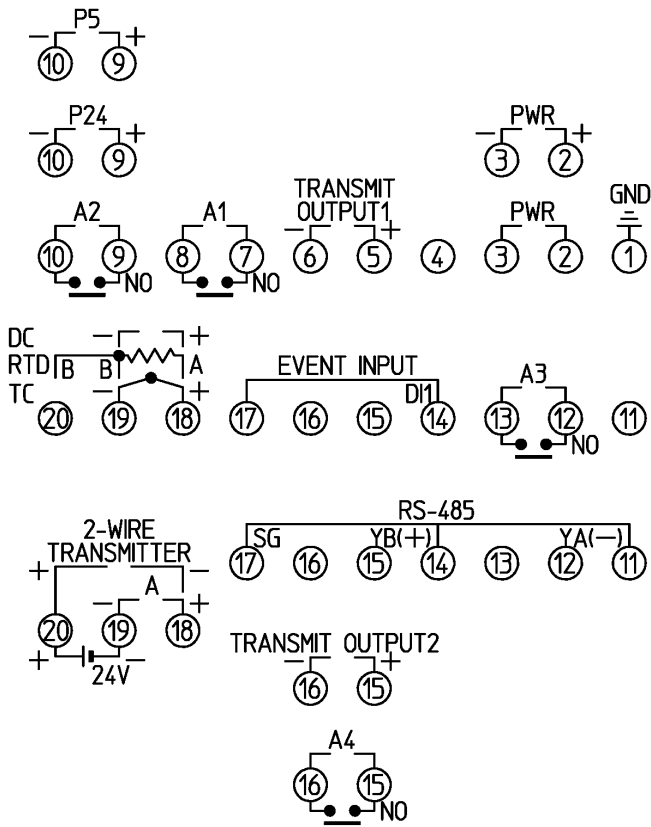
P5
−
+
10
9

P24
−
+
10
9

PWR
−
+
3
2

A2
10
9
NO

A1
8
7
NO

TRANSMIT
OUTPUT1
−
+
6
5

4

PWR
3
2

GND
1

DC
RTD
TC
B
B
A
−
+
−
+
20
19
18

EVENT INPUT
DI1
17
16
15
14

A3
13
12
NO
11

2-WIRE
TRANSMITTER
+
−
A
−
+
20
19
18
+
−
24V

RS-485
SG
YB(+)
YA(−)
17
16
15
14
13
12
11

TRANSMIT OUTPUT2
−
+
16
15

A4
16
15
NO